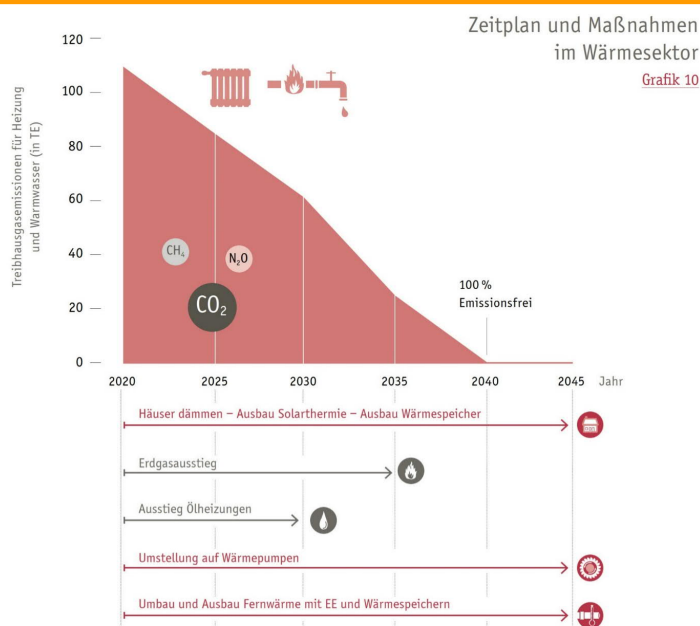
Zeitplan und Maßnahmen im Wärmesektor

Grafik 10

Treibhausgasemissionen für Heizung und Warmwasser (in TE)

120
100
80
60
40
20
0

$CH_4$
$N_2O$
$CO_2$

100 %
Emissionsfrei

2020 2025 2030 2035 2040 2045 Jahr

Häuser dämmen – Ausbau Solarthermie – Ausbau Wärmespeicher

Erdgasausstieg

Ausstieg Ölheizungen

Umstellung auf Wärmepumpen

Umbau und Ausbau Fernwärme mit EE und Wärmespeichern